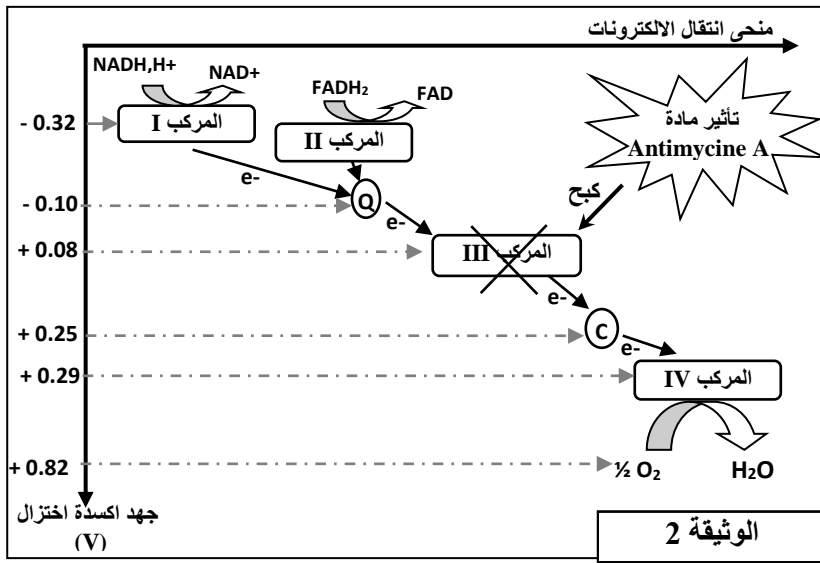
منحى انتقال الالكترونات

NADH,H+
NAD+
FADH₂
FAD

- 0.32
المركب I
المركب II
تأثير مادة Antimycine A

e-
- 0.10
Q
e-
كبح
+ 0.08
المركب III
e-
+ 0.25
C
e-
+ 0.29
المركب IV

+ 0.82
½ $O_2$
$H_2O$

جهد اكسدة اختزال (V)

الوثيقة 2